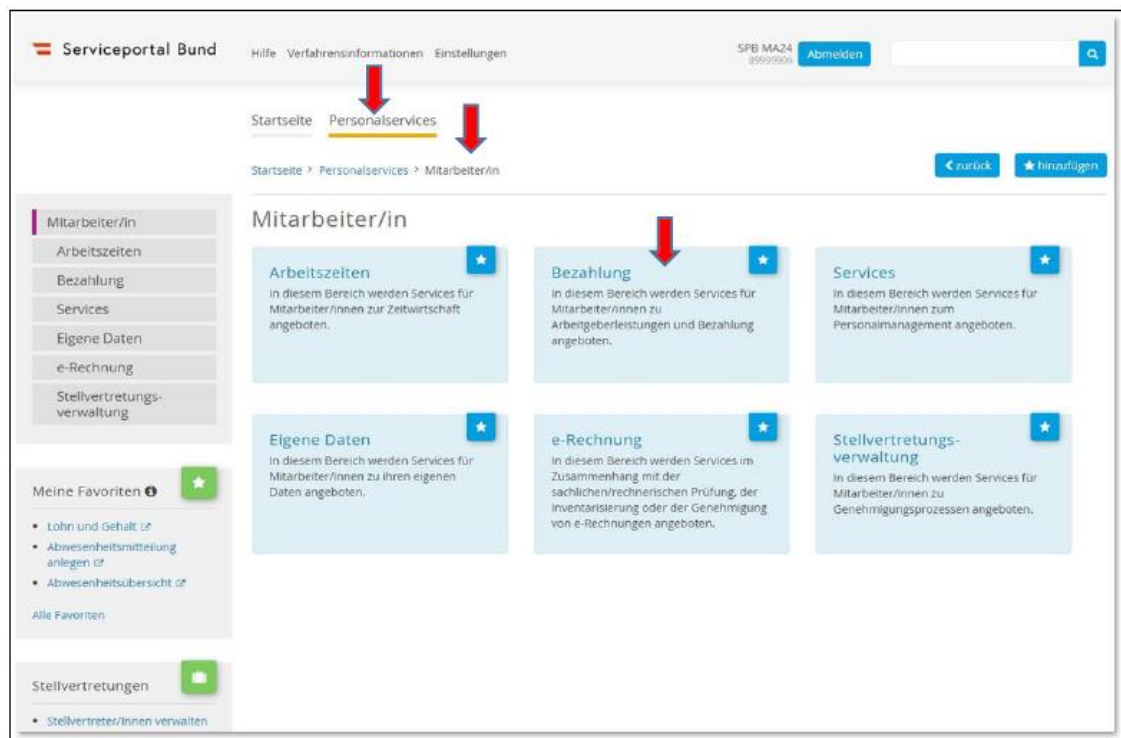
Serviceportal Bund

Hilfe Verfahrensinformationen Einstellungen

SPB MA24
89999906

Abmelden

Startseite Personalservices

Startseite > Personalservices > Mitarbeiter/in

zurück

hinzufügen

Mitarbeiter/in
Arbeitszeiten
Bezahlung
Services
Eigene Daten
e-Rechnung
Stellvertretungs-verwaltung

Meine Favoriten

• Lohn und Gehalt
• Abwesenheitsmitteilung anlegen
• Abwesenheitsübersicht

Alle Favoriten

Stellvertretungen

• Stellvertreter/innen verwalten

Mitarbeiter/in

Arbeitszeiten
In diesem Bereich werden Services für Mitarbeiter/innen zur Zeitwirtschaft angeboten.

Bezahlung
In diesem Bereich werden Services für Mitarbeiter/innen zu Arbeitgeberleistungen und Bezahlung angeboten.

Services
In diesem Bereich werden Services für Mitarbeiter/innen zum Personalmanagement angeboten.

Eigene Daten
In diesem Bereich werden Services für Mitarbeiter/innen zu ihren eigenen Daten angeboten.

e-Rechnung
In diesem Bereich werden Services im Zusammenhang mit der sachlichen/rechnerischen Prüfung, der Inventarisierung oder der Genehmigung von e-Rechnungen angeboten.

Stellvertretungs-verwaltung
In diesem Bereich werden Services für Mitarbeiter/innen zu Genehmigungsprozessen angeboten.